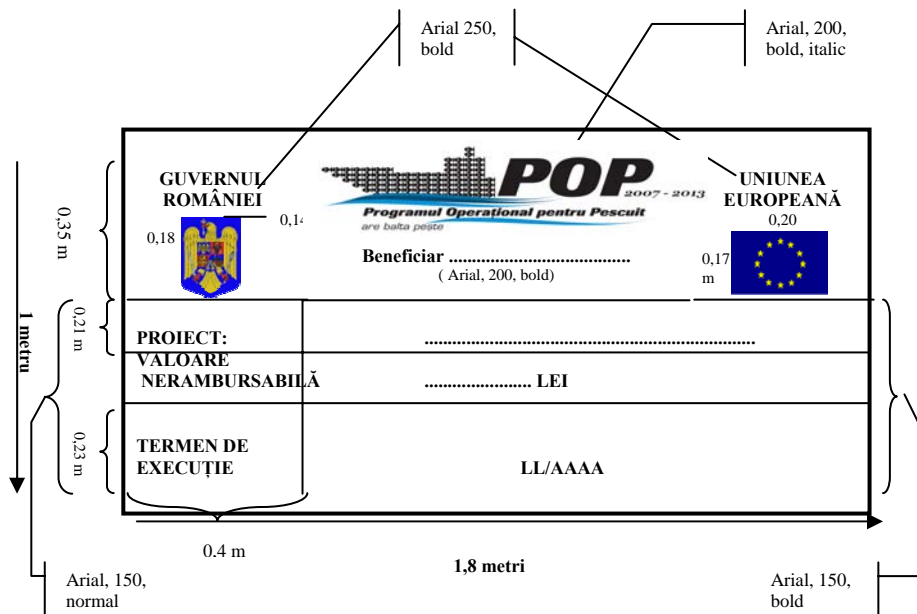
Arial 250, bold

Arial, 200, bold, italic

GUVERNUL ROMÂNIEI

0,14

0,18

POP 2007 - 2013
are balta peste
Programul Operațional pentru Pescuit

UNIUNEA EUROPEANĂ

0,20

0,17 m

Beneficiar .......................................
( Arial, 200, bold)

0,35 m

1 metru

0,21 m

PROIECT: ..........................................................................

VALOARE NERAMBURSABILĂ ....................... LEI

0,23 m

TERMEN DE EXECUȚIE LL/AAAA

0.4 m

1,8 metri

Arial, 150, normal

Arial, 150, bold